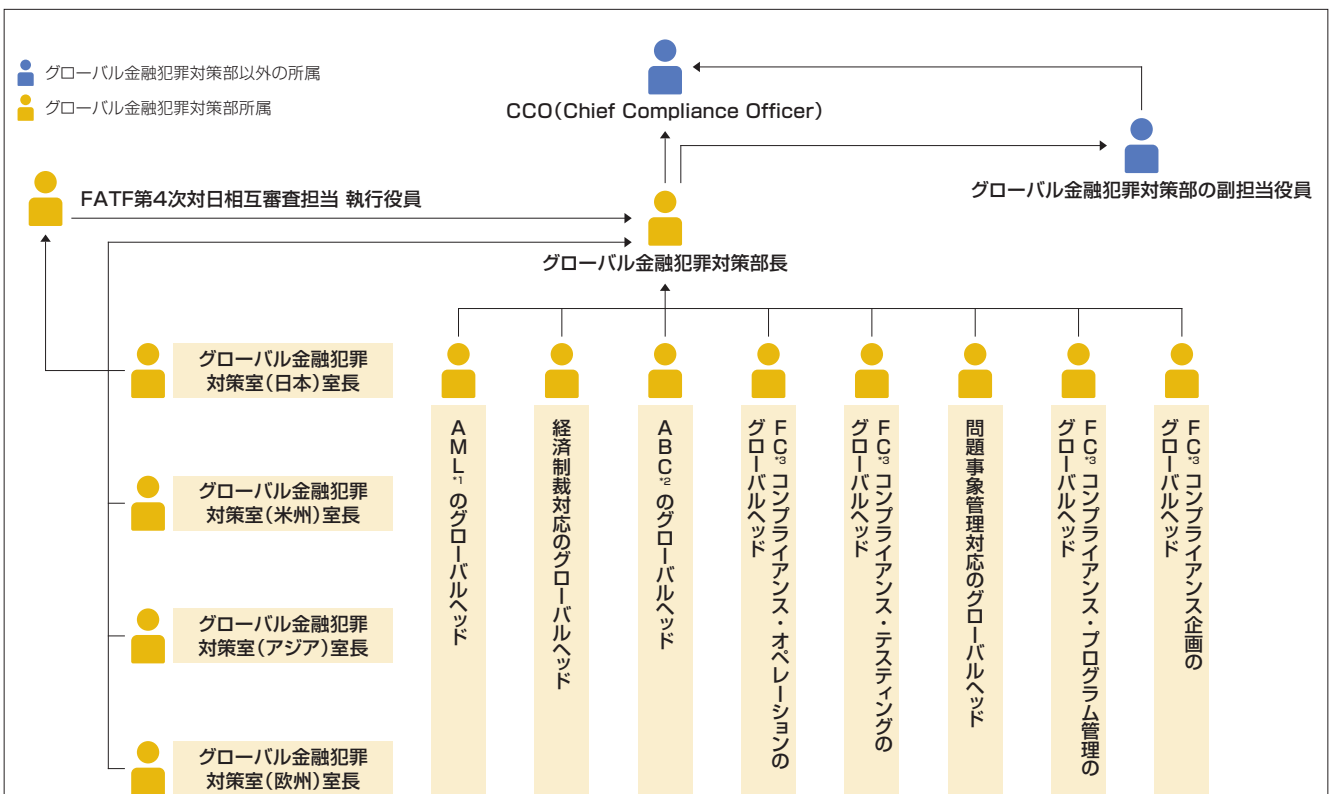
グローバル金融犯罪対策部以外の所属
グローバル金融犯罪対策部所属

CCO（Chief Compliance Officer）

グローバル金融犯罪対策部の副担当役員

FATF第4次対日相互審査担当 執行役員

グローバル金融犯罪対策部長

グローバル金融犯罪対策室（日本）室長

グローバル金融犯罪対策室（米州）室長

グローバル金融犯罪対策室（アジア）室長

グローバル金融犯罪対策室（欧州）室長

AML$^{*1}$のグローバルヘッド

経済制裁対応のグローバルヘッド

ABC$^{*2}$のグローバルヘッド

FC$^{*3}$コンプライアンス・オペレーションのグローバルヘッド

FC$^{*3}$コンプライアンス・テスティングのグローバルヘッド

問題事象管理対応のグローバルヘッド

FC$^{*3}$コンプライアンス・プログラム管理のグローバルヘッド

FC$^{*3}$コンプライアンス企画のグローバルヘッド